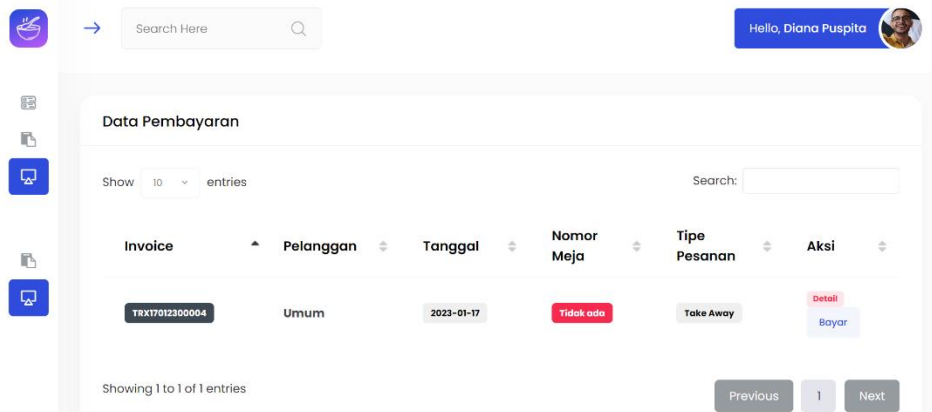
Search Here

Hello, Diana Puspita

Data Pembayaran

Show 10 entries

Search:

| Invoice | Pelanggan | Tanggal | Nomor Meja | Tipe Pesanan | Aksi |
|---|---|---|---|---|---|
| TRX17012300004 | Umum | 2023-01-17 | Tidak ada | Take Away | Detail Bayar |

Showing 1 to 1 of 1 entries

Previous 1 Next